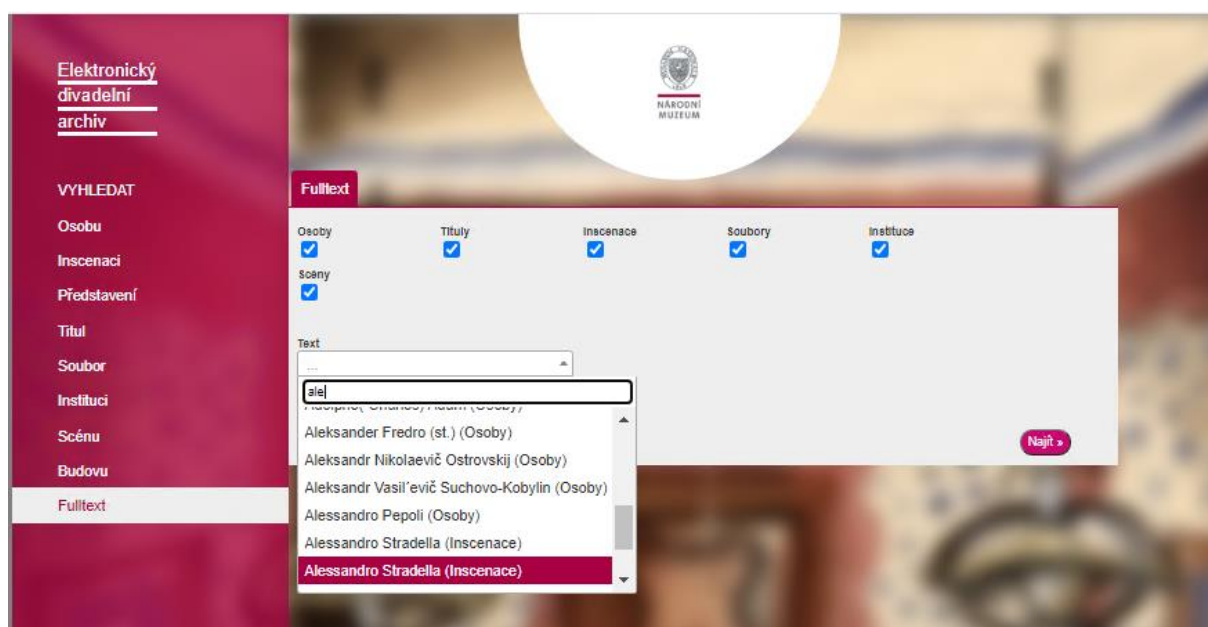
Elektronický divadelní archiv

NÁRODNÍ MUZEUM

VYHLEDAT
Osobu
Inscenaci
Představení
Titul
Soubor
Instituci
Scénu
Budovu
Fulltext

Fulltext

Osoby
Tituly
Inscenace
Soubory
Instituce
Scény

Text
...

ale

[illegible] (Osoby)
Aleksander Fredro (st.) (Osoby)
Aleksandr Nikolaevič Ostrovskij (Osoby)
Aleksandr Vasil'evič Suchovo-Kobylin (Osoby)
Alessandro Pepoli (Osoby)
Alessandro Stradella (Inscenace)
Alessandro Stradella (Inscenace)

Najít »